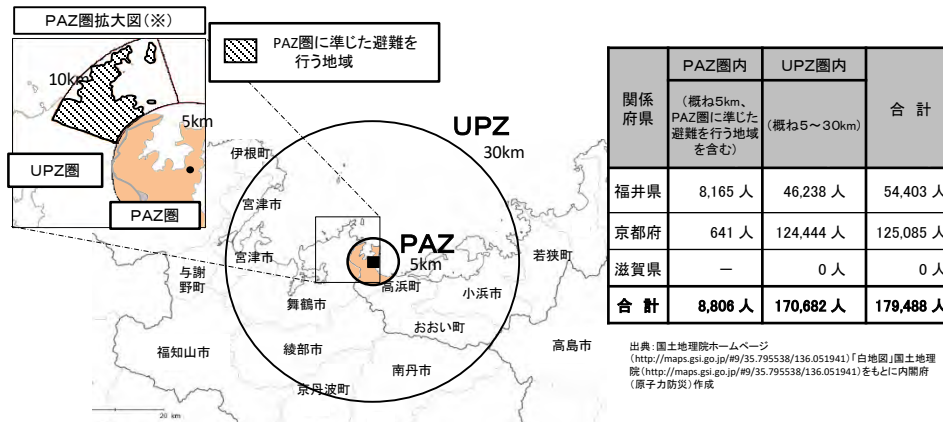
PAZ圏拡大図（※）

10km

5km

UPZ圏

PAZ圏

PAZ圏に準じた避難を行う地域

UPZ
30km

伊根町

宮津市

宮津市

与謝野町

PAZ
5km

高浜町

若狭町

小浜市

舞鶴市

おおい町

福知山市

綾部市

高島市

南丹市

京丹波町

20 km

| 関係府県 | PAZ圏内（概ね5km、PAZ圏に準じた避難を行う地域を含む） | UPZ圏内（概ね5～30km） | 合 計 |
|---|---|---|---|
| 福井県 | 8,165 人 | 46,238 人 | 54,403 人 |
| 京都府 | 641 人 | 124,444 人 | 125,085 人 |
| 滋賀県 | ー | 0 人 | 0 人 |
| 合 計 | 8,806 人 | 170,682 人 | 179,488 人 |

出典：国土地理院ホームページ（http://maps.gsi.go.jp/#9/35.795538/136.051941）「白地図」国土地理院（http://maps.gsi.go.jp/#9/35.795538/136.051941）をもとに内閣府（原子力防災）作成